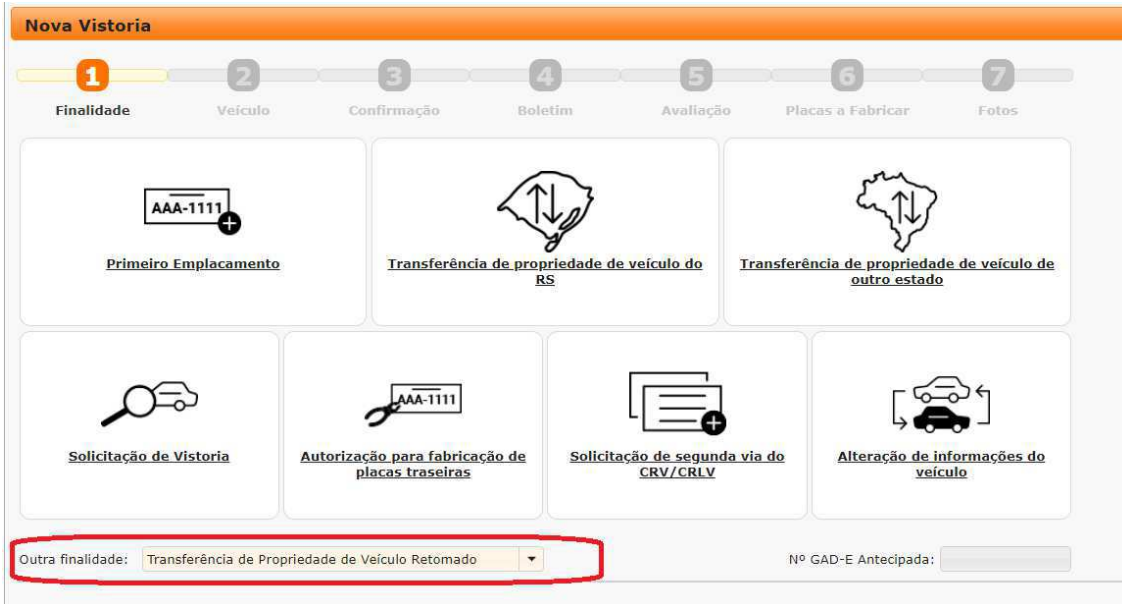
Nova Vistoria

1 Finalidade
2 Veículo
3 Confirmação
4 Boletim
5 Avaliação
6 Placas a Fabricar
7 Fotos

AAA-1111

Primeiro Emplacamento

Transferência de propriedade de veículo do RS

Transferência de propriedade de veículo de outro estado

Solicitação de Vistoria

AAA-1111

Autorização para fabricação de placas traseiras

Solicitação de segunda via do CRV/CRLV

Alteração de informações do veículo

Outra finalidade: Transferência de Propriedade de Veículo Retomado

Nº GAD-E Antecipada: